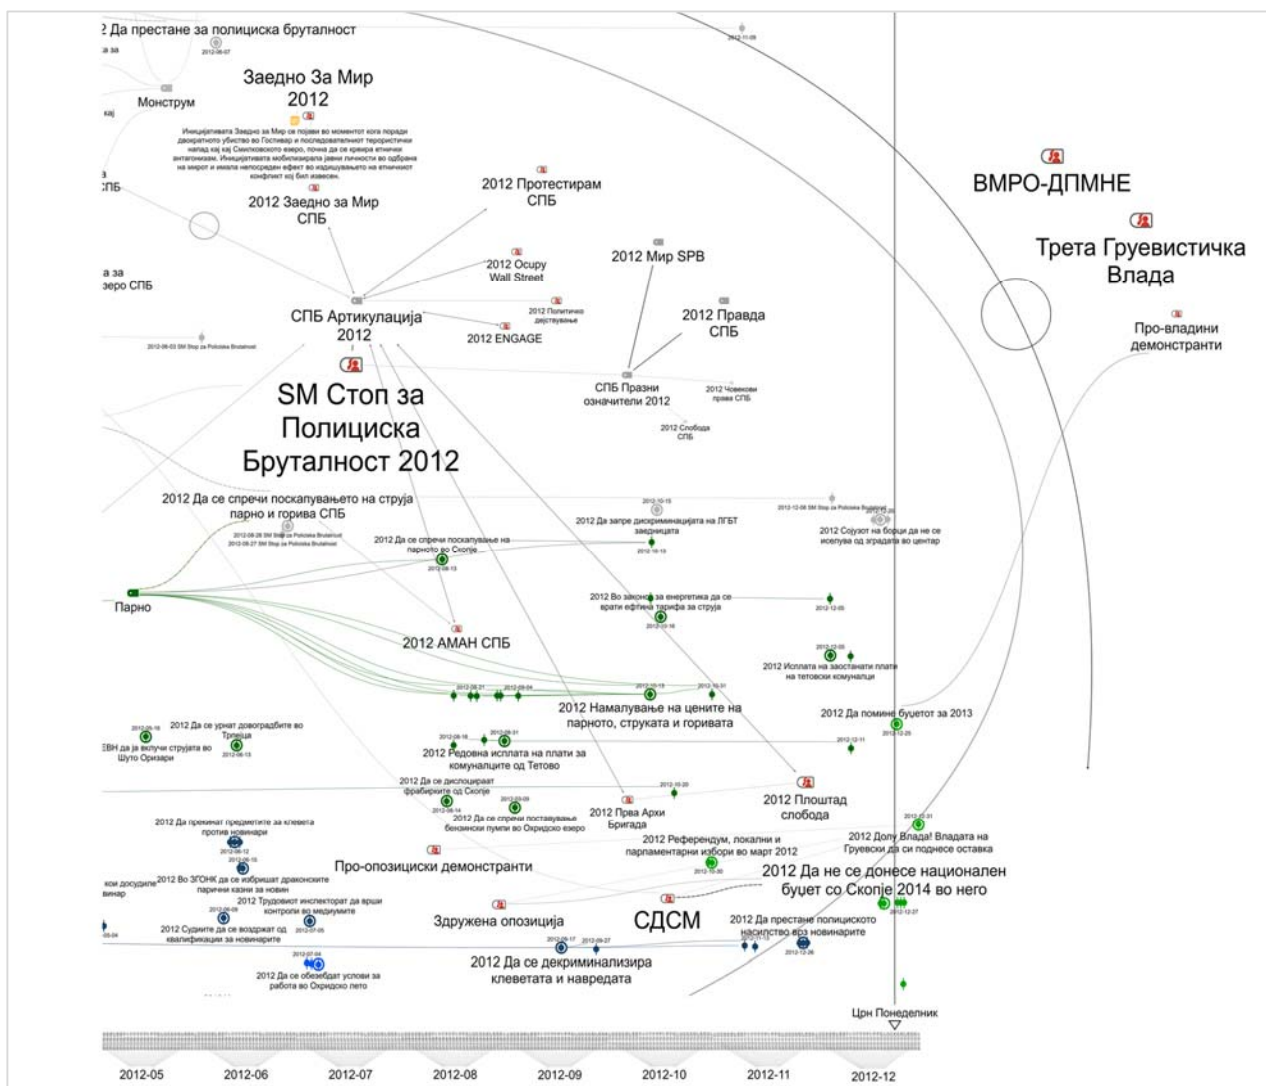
2 Да престане за полициска бруталност
2012-06-07
2012-11-09
Монструм
Заедно За Мир 2012
Иницијативата Заедно За Мир се појави во моментот кога поради двократното убиство во Гостивар и последователниот терористички напад кај Смилковското езеро, почна да се креира етнички антагонизам. Иницијативата мобилизирала јавни личности во одбрана на мирот и имала непосреден ефект во надминувањето на етничкиот конфликт кој бил извесен.
СПБ
2012 Заедно за Мир СПБ
2012 Протестирам СПБ
ВМРО-ДПМНЕ
Трета Груевистичка Влада
2012 Мир SPB
2012 Ocupy Wall Street
езеро СПБ
2012 Правда СПБ
СПБ Артикулација 2012
2012 Политичко дејствување
2012 ENGAGE
Про-владини демонстранти
2012-06-03 SM Stop za Policiska Brutalnost
СПБ Празни означители 2012
2012 Човекови права СПБ
SM Стоп за Полициска Бруталност 2012
2012 Слобода СПБ
2012 Да се спречи поскапувањето на струја парно и горива СПБ
2012-10-15
2012 Да запре дискриминацијата на ЛГБТ заедницата
2012-12-08 SM Stop za Policiska Brutalnost
2012 Сојузот на борци да не се иселува од зградата во центар
2012-08-28 SM Stop za Policiska Brutalnost
2012-08-27 SM Stop za Policiska Brutalnost
2012 Да се спречи поскапување на парното во Скопје
2012-08-13
Парно
2012 Во законот за енергетика да се врати ефтина тарифа за струја
2012-12-05
2012 АМАН СПБ
2012 Исплата на заостанати плати на тетовски комунални
2012 Намалување на цените на парното, струката и горивата
2012 Да помине буџетот за 2013
2012 Да се урнат довоградбите во Трпејца
ЕВН да ја вклучи струјата во Шуто Оризари
2012 Редовна исплата на плати за комуналците од Тетово
2012-12-11
2012 Да се дислоцираат фабриките од Скопје
2012 Да се спречи поставување бензински пумпи во Охридско езеро
2012 Прва Архи Бригада
2012 Плоштад слобода
2012 Да прекинат предметите за клевета против новинари
2012 Референдум, локални и парламентарни избори во март 2012
2012 Долу Влада! Владата на Груевски да си поднесе оставка
Про-опозициски демонстранти
2012 Во ЗГОНК да се избришат драконските парични казни за новин
2012 Да не се донесе национален буџет со Скопје 2014 во него
2012 Трудовиот инспекторат да врши контроли во медиумите
Здружена опозиција
СДСМ
2012 Судиите да се воздржат од квалификации за новинарите
2012 Да престане полициското насиство врз новинарите
2012 Да се обезбедат услови за работа во Охридско лето
2012 Да се декриминализира клеветата и навредата
Црн Понеделник
2012-05
2012-06
2012-07
2012-08
2012-09
2012-10
2012-11
2012-12